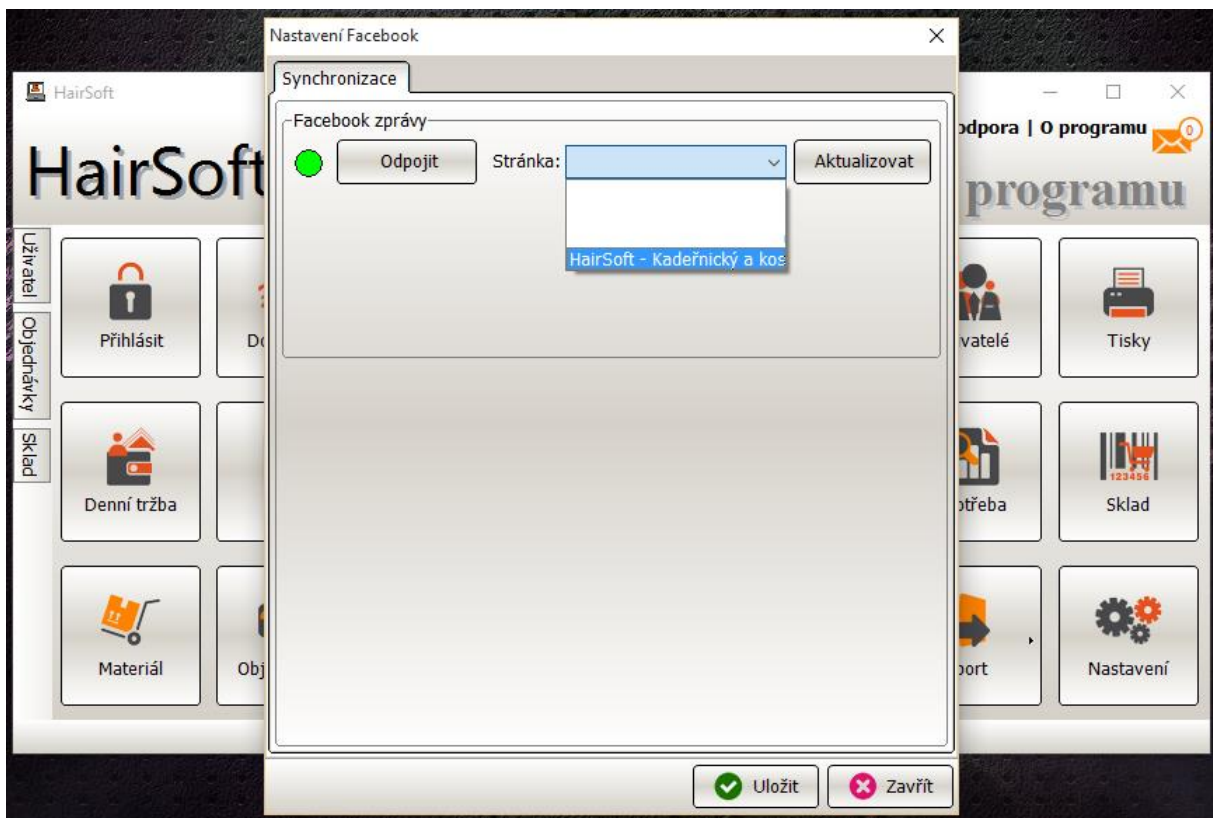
Nastavení Facebook

×

Synchronizace

Facebook zprávy

Odpojit

Stránka:

Aktualizovat

HairSoft - Kadeřnický a kos

Uložit

Zavřít

HairSoft

HairSoft

odpora | O programu

0

programu

Uživatel

Objednávky

Sklad

Přihlásit

Dc

Denní tržba

Materiál

Obj

vatelé

Tisky

otřeba

Sklad

port

Nastavení